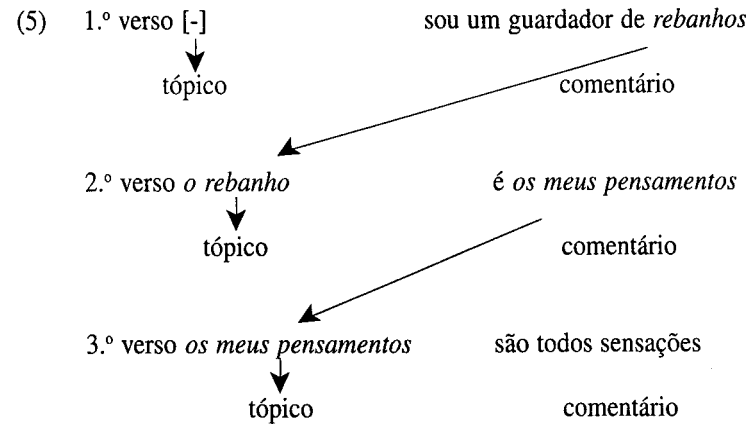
(5) 1.º verso [-] sou um guardador de *rebanhos*

tópico comentário

2.º verso *o rebanho* é *os meus pensamentos*

tópico comentário

3.º verso *os meus pensamentos* são todos sensações

tópico comentário